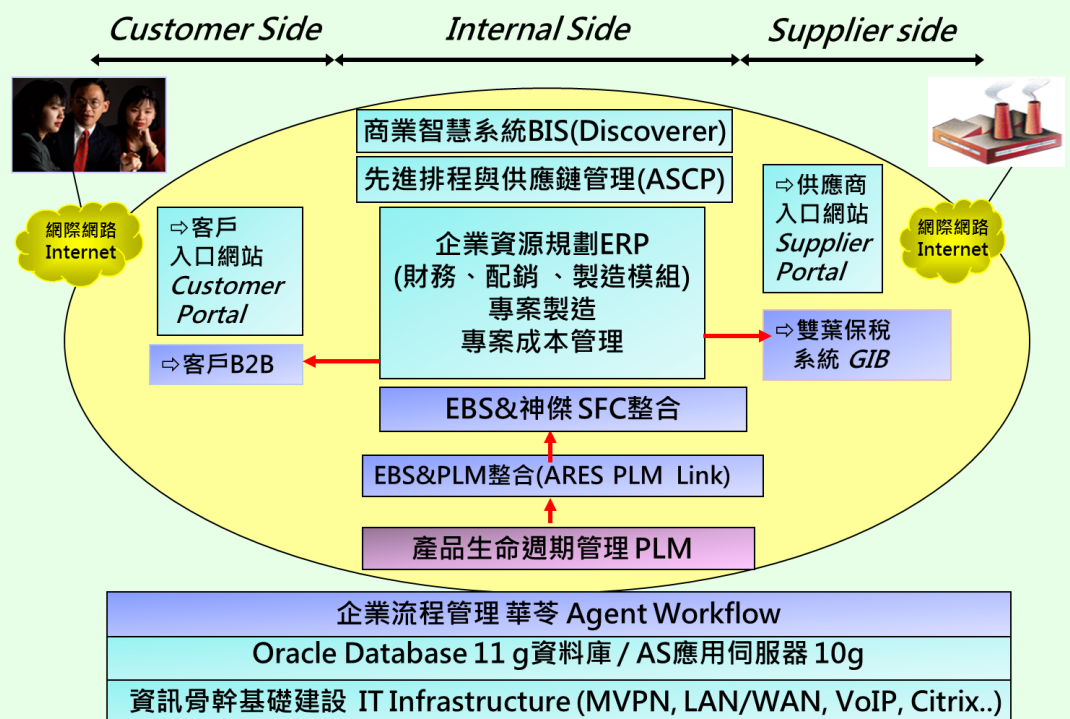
Customer Side
Internal Side
Supplier side

網際網路 Internet

商業智慧系統BIS(Discoverer)

先進排程與供應鏈管理(ASCP)

⇨供應商 入口網站 Supplier Portal

網際網路 Internet

⇨客戶 入口網站 Customer Portal

企業資源規劃ERP (財務、配銷 、製造模組) 專案製造 專案成本管理

⇨客戶B2B

⇨雙葉保稅 系統 GIB

EBS&神傑 SFC整合

EBS&PLM整合(ARES PLM Link)

產品生命週期管理 PLM

企業流程管理 華苓 Agent Workflow

Oracle Database 11 g資料庫 / AS應用伺服器 10g

資訊骨幹基礎建設 IT Infrastructure (MVPN, LAN/WAN, VoIP, Citrix..)